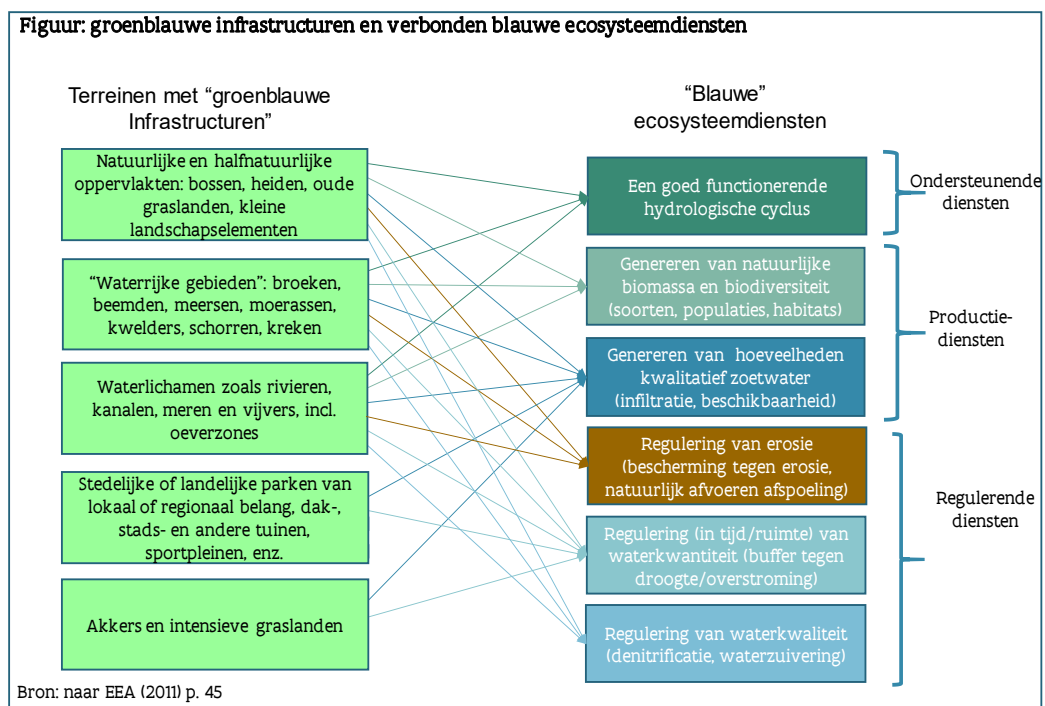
Figuur: groenblauwe infrastructuren en verbonden blauwe ecosysteemdiensten

Terreinen met "groenblauwe Infrastructuren"

"Blauwe" ecosysteemdiensten

Natuurlijke en halfnatuurlijke oppervlakten: bossen, heiden, oude graslanden, kleine landschapselementen

"Waterrijke gebieden": broeken, beemden, meersen, moerassen, kwelders, schorren, kreken

Waterlichamen zoals rivieren, kanalen, meren en vijvers, incl. oeverzones

Stedelijke of landelijke parken van lokaal of regionaal belang, dak-, stads- en andere tuinen, sportpleinen, enz.

Akkers en intensieve graslanden

Een goed functionerende hydrologische cyclus

Genereren van natuurlijke biomassa en biodiversiteit (soorten, populaties, habitats)

Genereren van hoeveelheden kwalitatief zoetwater (infiltratie, beschikbaarheid)

Regulering van erosie (bescherming tegen erosie, natuurlijk afvoeren afspoeling)

Regulering (in tijd/ruimte) van waterkwantiteit (buffer tegen droogte/overstroming)

Regulering van waterkwaliteit (denitrificatie, waterzuivering)

Ondersteunende diensten

Productie-diensten

Regulerende diensten

Bron: naar EEA (2011) p. 45